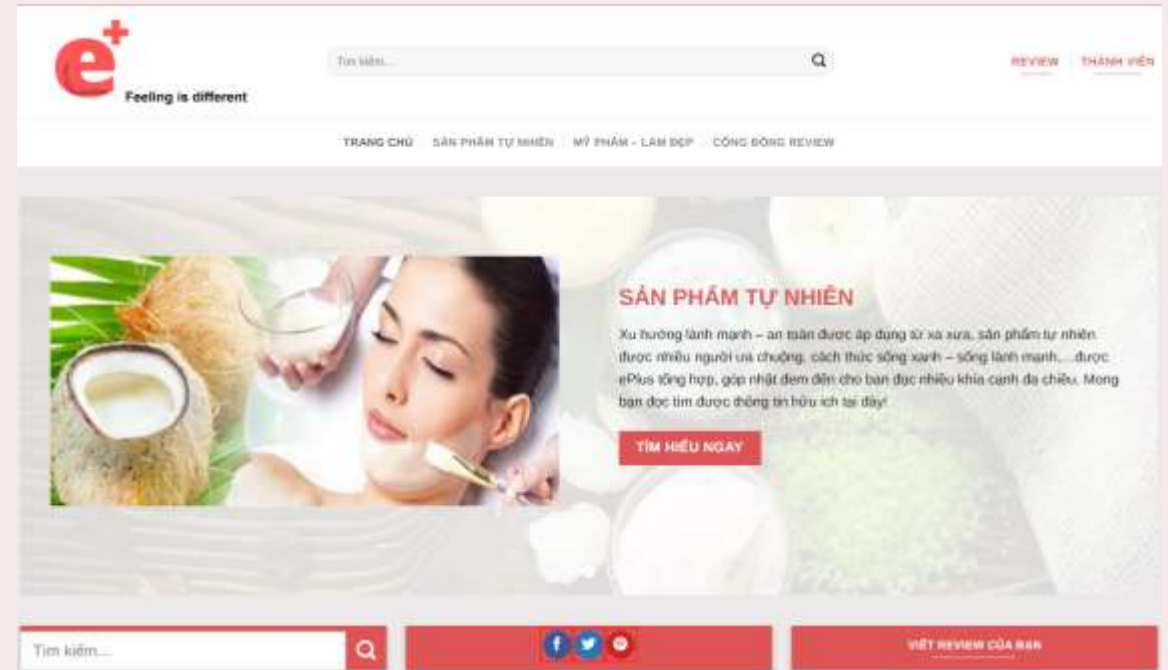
e+
Feeling is different

Tìm kiếm...

REVIEW THÀNH VIÊN

TRANG CHỦ SẢN PHẨM TỰ NHIÊN MỸ PHẨM - LÀM ĐẸP CỘNG ĐỒNG REVIEW

SẢN PHẨM TỰ NHIÊN

Xu hướng lành mạnh – an toàn được áp dụng từ xa xưa, sản phẩm tự nhiên được nhiều người ưa chuộng, cách thức sống xanh – sống lành mạnh,...được ePlus tổng hợp, góp nhặt đem đến cho bạn đọc nhiều khía cạnh đa chiều. Mong bạn đọc tìm được thông tin hữu ích tại đây!

TÌM HIỂU NGAY

Tìm kiếm...

VIẾT REVIEW CỦA BẠN